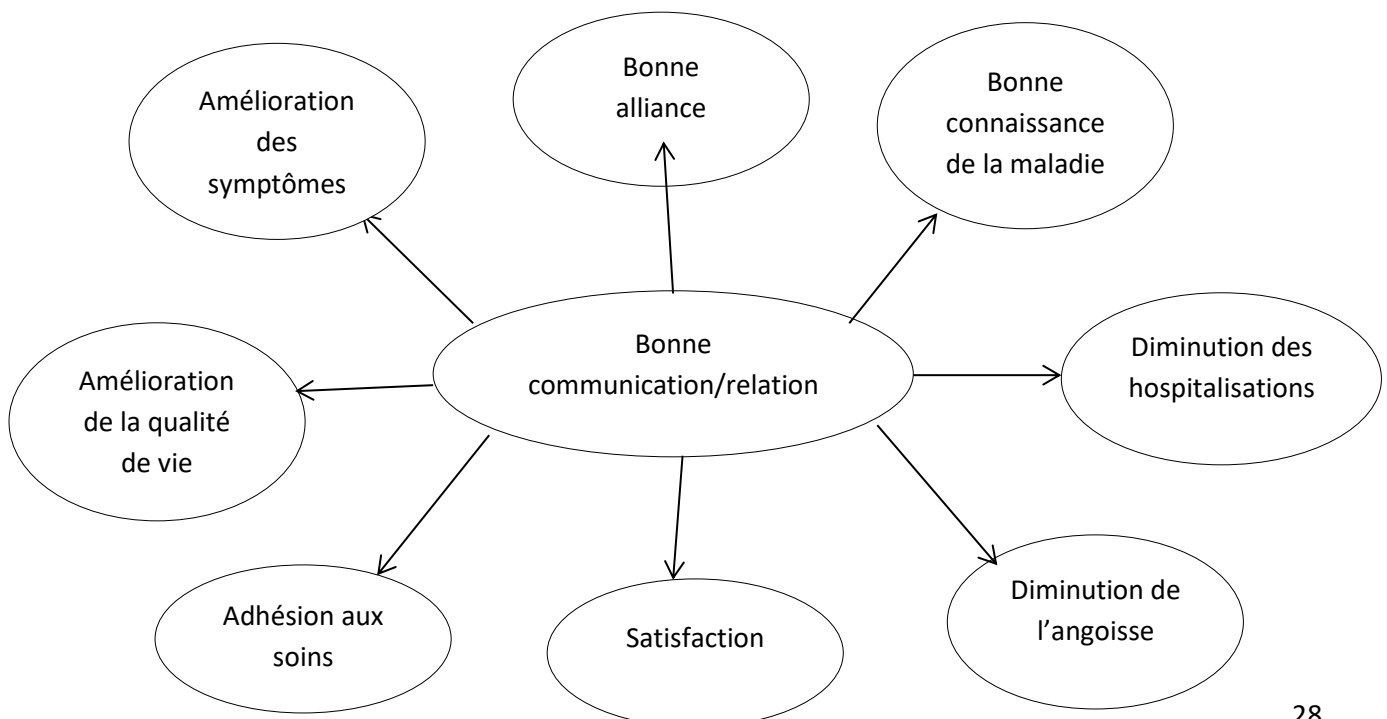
Amélioration des symptômes

Bonne alliance

Bonne connaissance de la maladie

Bonne communication/relation

Amélioration de la qualité de vie

Diminution des hospitalisations

Adhésion aux soins

Satisfaction

Diminution de l'angoisse

28